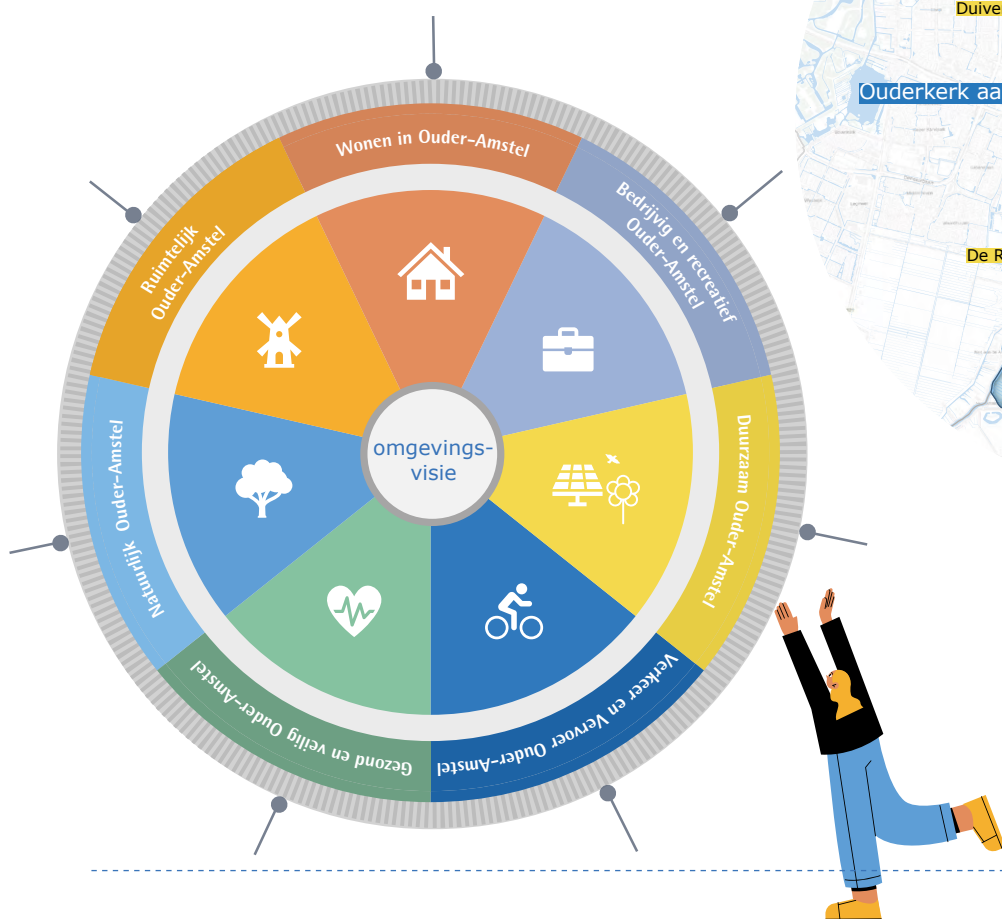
Wonen in Ouder-Amstel

Bedrijvig en recreatief Ouder-Amstel

Duurzaam Ouder-Amstel

Verkeer en Vervoer Ouder-Amstel

Gezond en veilig Ouder-Amstel

Natuurlijk Ouder-Amstel

Ruimtelijk Ouder-Amstel

omgevings-visie

Duive

Ouderkerk aa

De R